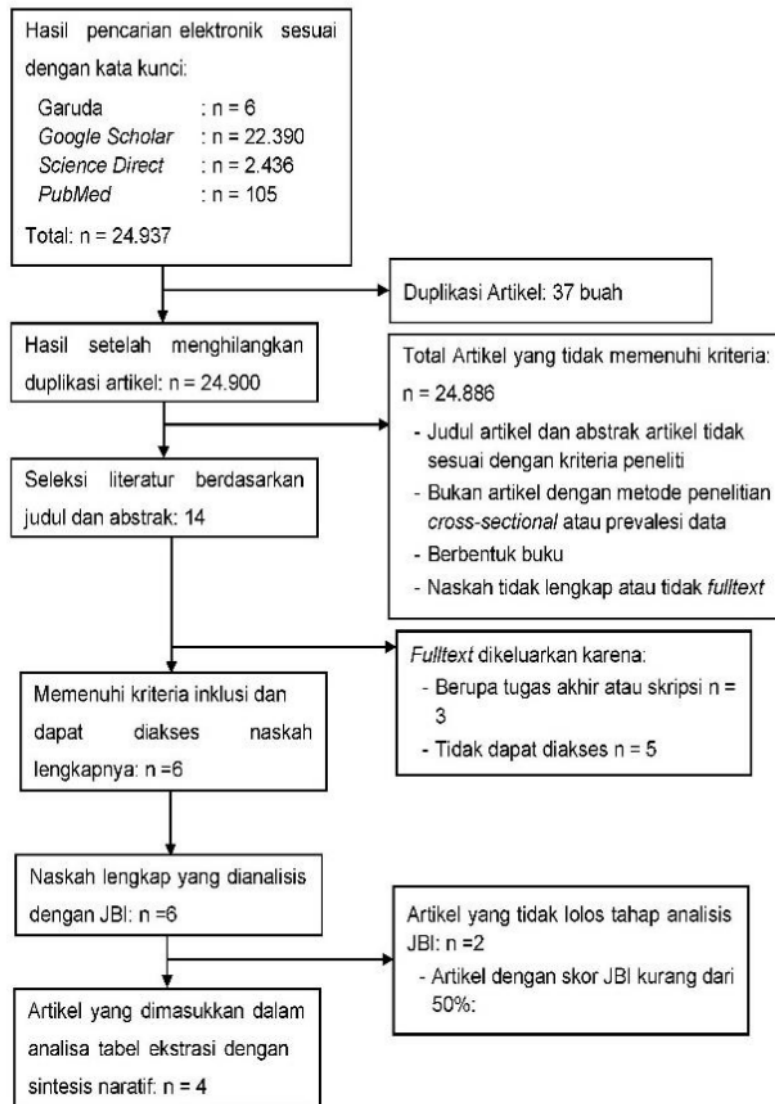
Hasil pencarian elektronik sesuai dengan kata kunci:

Garuda : n = 6
Google Scholar : n = 22.390
Science Direct : n = 2.436
PubMed : n = 105

Total: n = 24.937

Duplikasi Artikel: 37 buah

Hasil setelah menghilangkan duplikasi artikel: n = 24.900

Total Artikel yang tidak memenuhi kriteria: n = 24.886

- Judul artikel dan abstrak artikel tidak sesuai dengan kriteria peneliti
- Bukan artikel dengan metode penelitian cross-sectional atau prevalesi data
- Berbentuk buku
- Naskah tidak lengkap atau tidak fulltext

Seleksi literatur berdasarkan judul dan abstrak: 14

Fulltext dikeluarkan karena:
- Berupa tugas akhir atau skripsi n = 3
- Tidak dapat diakses n = 5

Memenuhi kriteria inklusi dan dapat diakses naskah lengkapnya: n =6

Naskah lengkap yang dianalisis dengan JBI: n =6

Artikel yang tidak lolos tahap analisis JBI: n =2
- Artikel dengan skor JBI kurang dari 50%:

Artikel yang dimasukkan dalam analisa tabel ekstrasi dengan sintesis naratif: n = 4